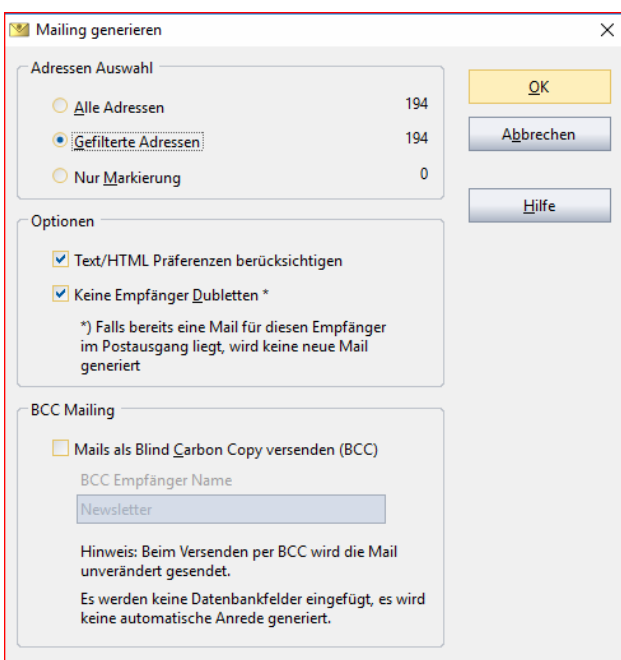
Mailing generieren

×

Adressen Auswahl

Alle Adressen 194

Gefilterte Adressen 194

Nur Markierung 0

OK

Abbrechen

Hilfe

Optionen

Text/HTML Präferenzen berücksichtigen

Keine Empfänger Dubletten *

*) Falls bereits eine Mail für diesen Empfänger im Postausgang liegt, wird keine neue Mail generiert

BCC Mailing

Mails als Blind Carbon Copy versenden (BCC)

BCC Empfänger Name

Newsletter

Hinweis: Beim Versenden per BCC wird die Mail unverändert gesendet.

Es werden keine Datenbankfelder eingefügt, es wird keine automatische Anrede generiert.